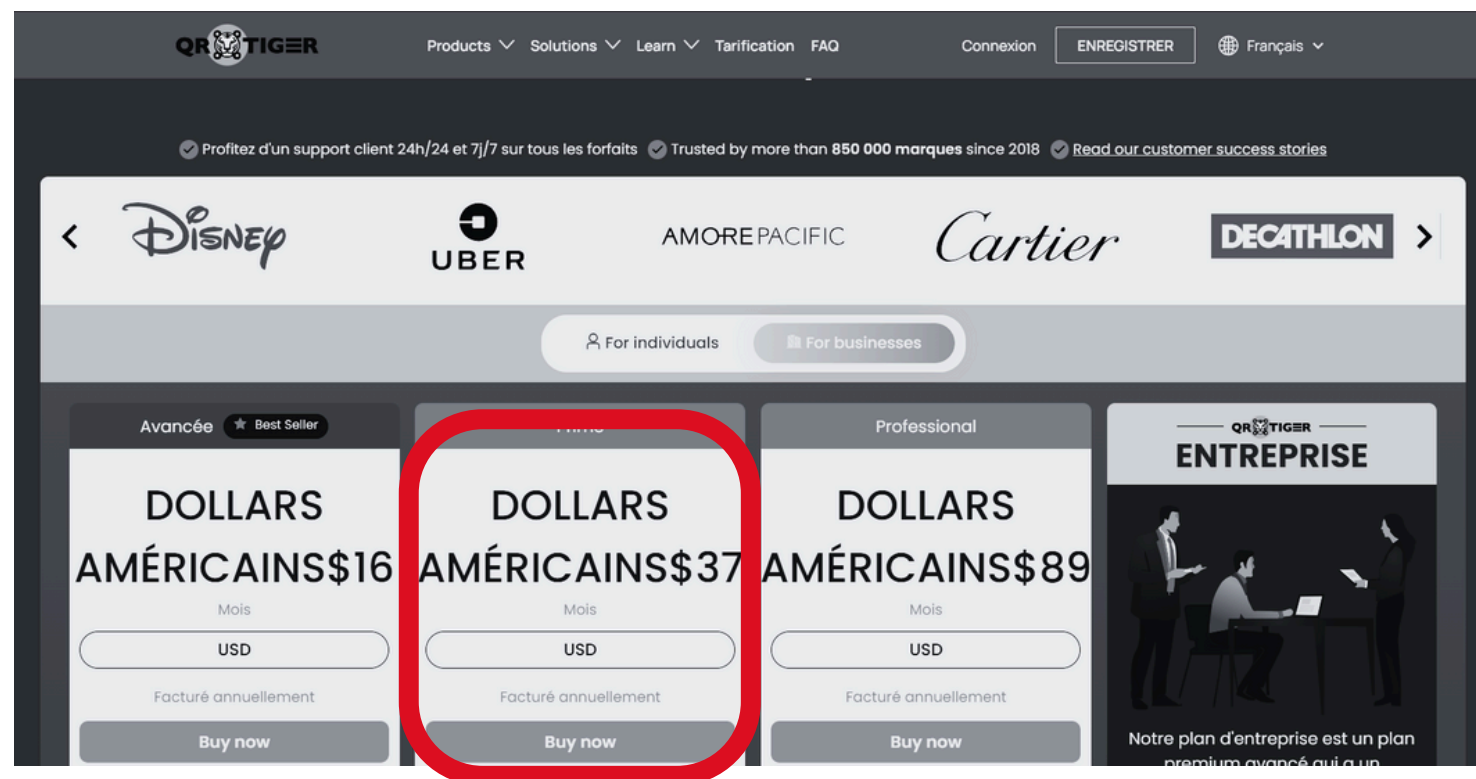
QR TIGER Products Solutions Learn Tarification FAQ Connexion ENREGISTRER Français

Profitez d'un support client 24h/24 et 7j/7 sur tous les forfaits Trusted by more than **850 000 marques** since 2018 Read our customer success stories

Disney UBER AMOREPACIFIC Cartier DECATHLON

For individuals For businesses

Avancée Best Seller

DOLLARS AMÉRICAINS$16

Mois

USD

Facturé annuellement

Buy now

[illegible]

DOLLARS AMÉRICAINS$37

Mois

USD

Facturé annuellement

Buy now

Professional

DOLLARS AMÉRICAINS$89

Mois

USD

Facturé annuellement

Buy now

QR TIGER ENTREPRISE

Notre plan d'entreprise est un plan premium avancé qui a un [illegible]